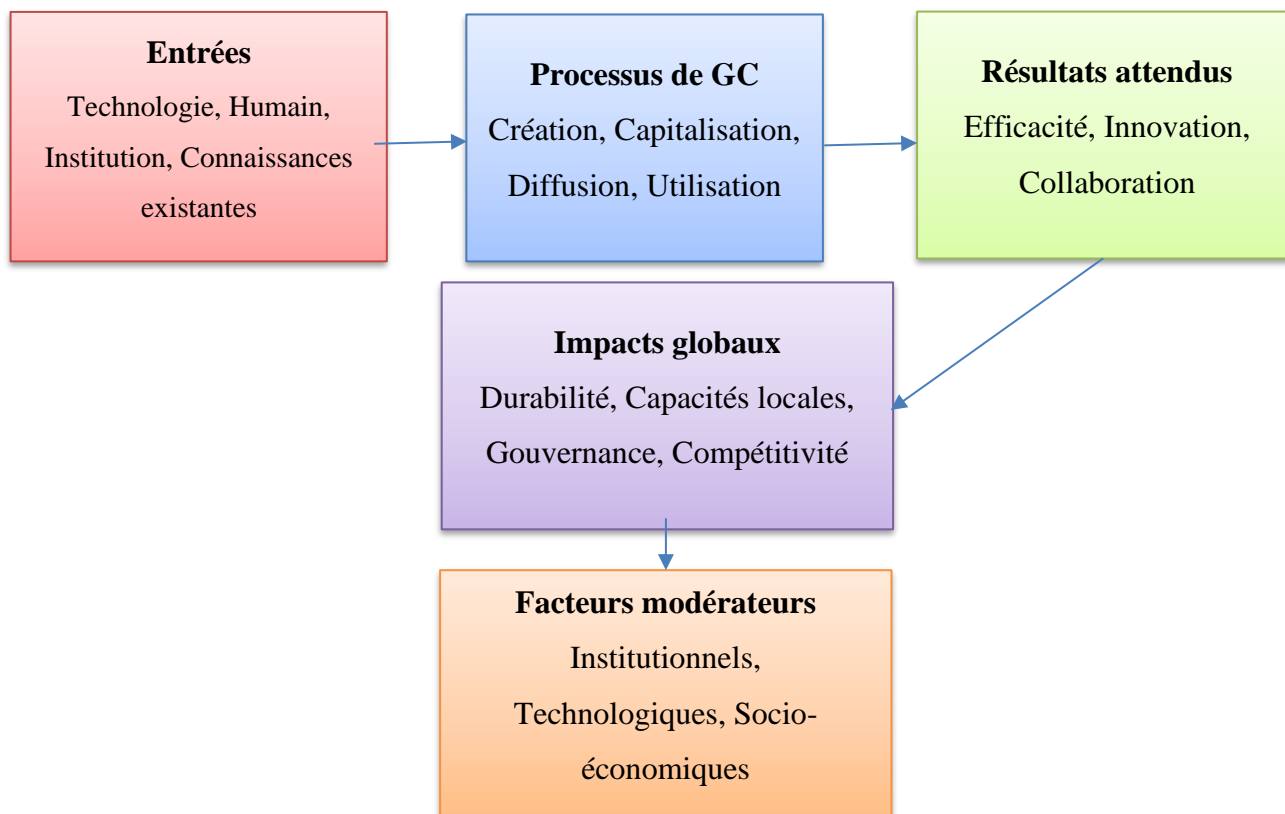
**Entrées**
Technologie, Humain, Institution, Connaissances existantes

**Processus de GC**
Création, Capitalisation, Diffusion, Utilisation

**Résultats attendus**
Efficacité, Innovation, Collaboration

**Impacts globaux**
Durabilité, Capacités locales, Gouvernance, Compétitivité

**Facteurs modérateurs**
Institutionnels, Technologiques, Socio-économiques